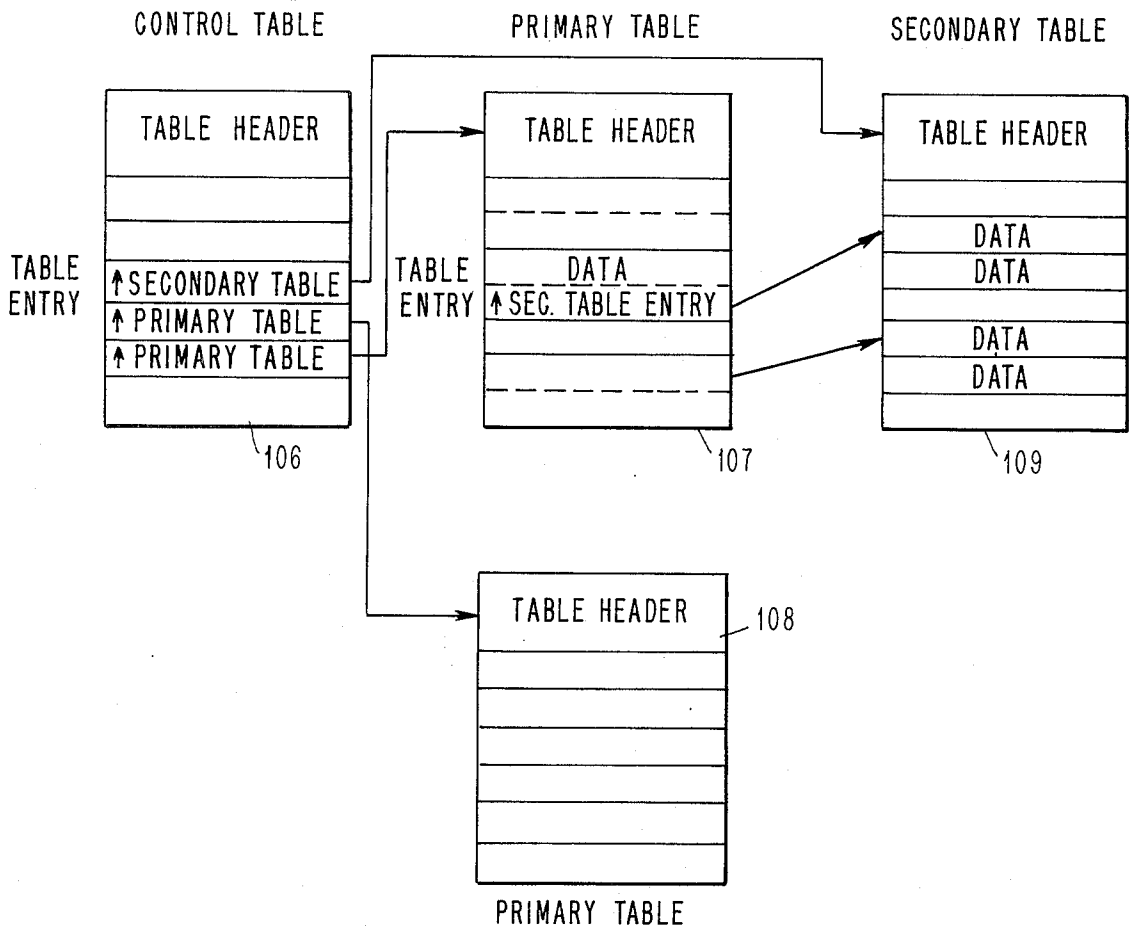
CONTROL TABLE

PRIMARY TABLE

SECONDARY TABLE

TABLE HEADER

TABLE ENTRY

↑SECONDARY TABLE

↑PRIMARY TABLE

↑PRIMARY TABLE

106

TABLE HEADER

TABLE ENTRY

DATA

↑SEC. TABLE ENTRY

107

TABLE HEADER

DATA

DATA

DATA

DATA

109

TABLE HEADER

108

PRIMARY TABLE